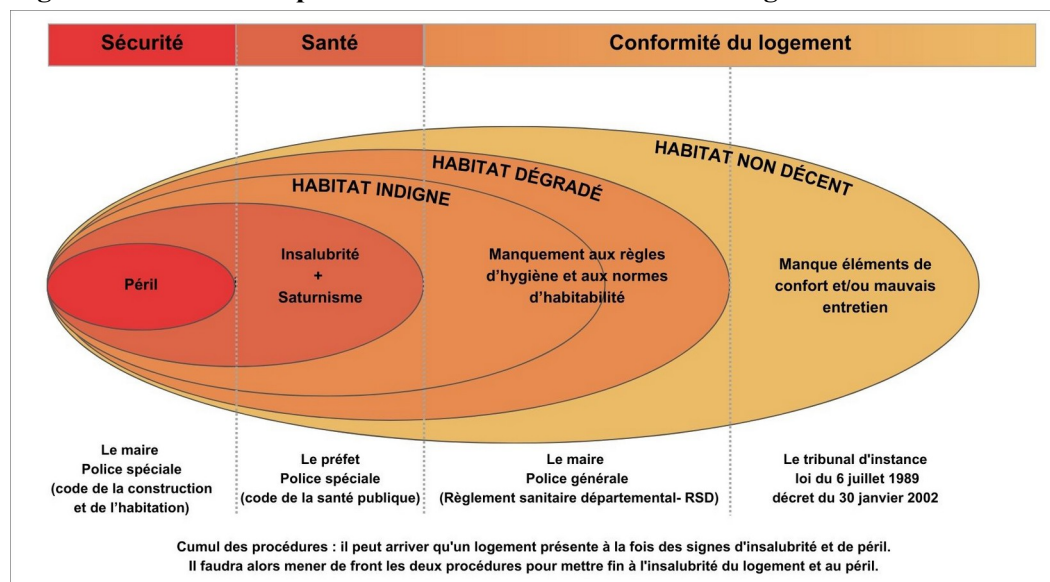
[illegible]

| Sécurité | Santé | Conformité du logement |
|---|---|---|

HABITAT NON DÉCENT

HABITAT DÉGRADÉ

HABITAT INDIGNE

Péril

Insalubrité + Saturnisme

Manquement aux règles d'hygiène et aux normes d'habitabilité

Manque éléments de confort et/ou mauvais entretien

Le maire
Police spéciale
(code de la construction et de l'habitation)

Le préfet
Police spéciale
(code de la santé publique)

Le maire
Police générale
(Règlement sanitaire départemental- RSD)

Le tribunal d'instance
loi du 6 juillet 1989
décret du 30 janvier 2002

Cumul des procédures : il peut arriver qu'un logement présente à la fois des signes d'insalubrité et de péril. Il faudra alors mener de front les deux procédures pour mettre fin à l'insalubrité du logement et au péril.